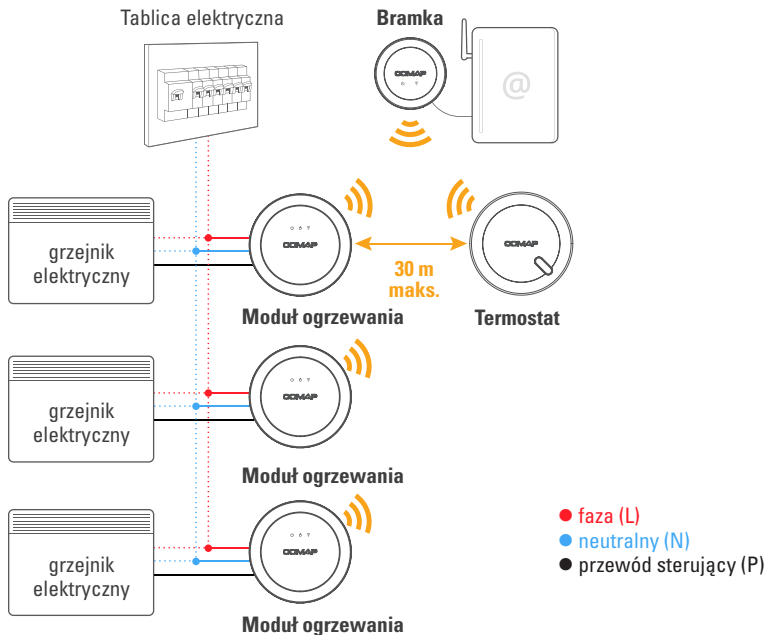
Tablica elektryczna

Bramka

COMAP

@

grzejnik elektryczny

COMAP

Moduł ogrzewania

30 m maks.

COMAP

Termostat

grzejnik elektryczny

COMAP

Moduł ogrzewania

grzejnik elektryczny

COMAP

Moduł ogrzewania

faza (L)
neutralny (N)
przewód sterujący (P)